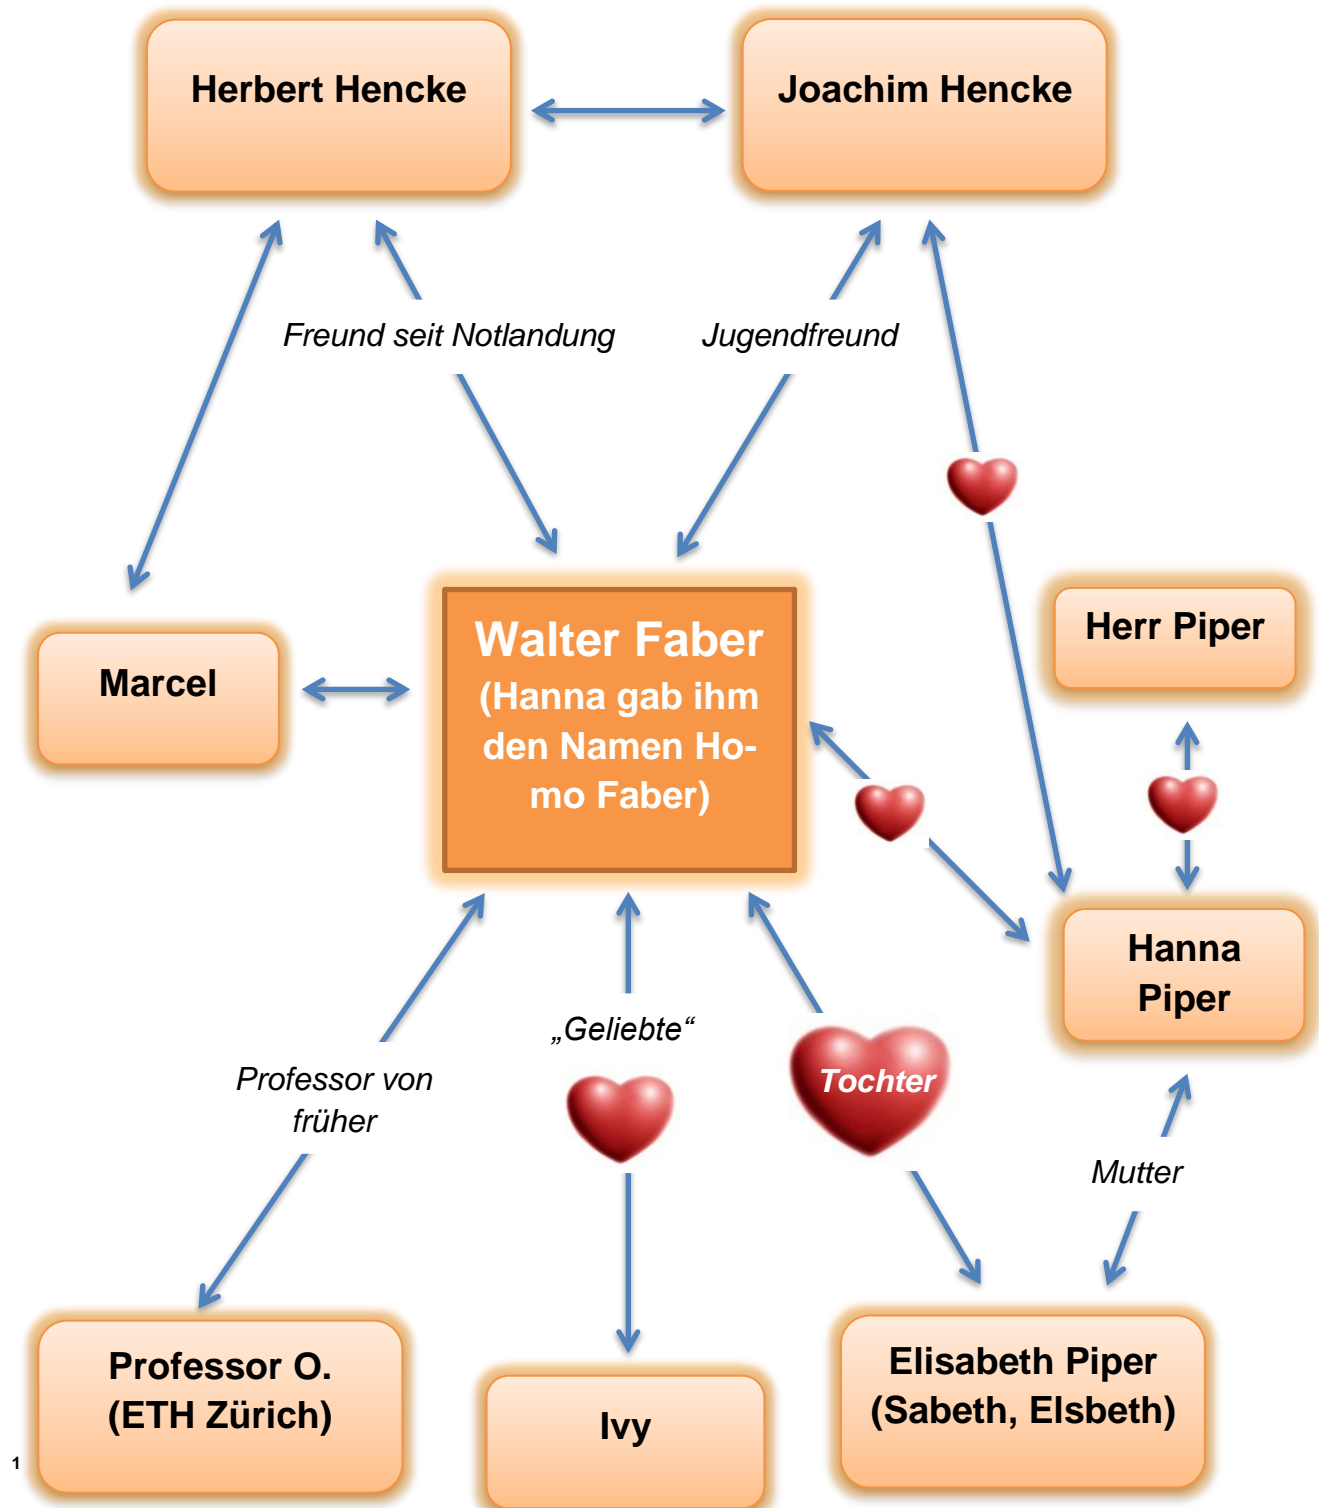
Herbert Hencke

Joachim Hencke

Freund seit Notlandung

Jugendfreund

Marcel

Walter Faber (Hanna gab ihm den Namen Homo Faber)

Herr Piper

Hanna Piper

„Geliebte“

Tochter

Professor von früher

Mutter

Professor O. (ETH Zürich)

Ivy

Elisabeth Piper (Sabeth, Elsbeth)

1